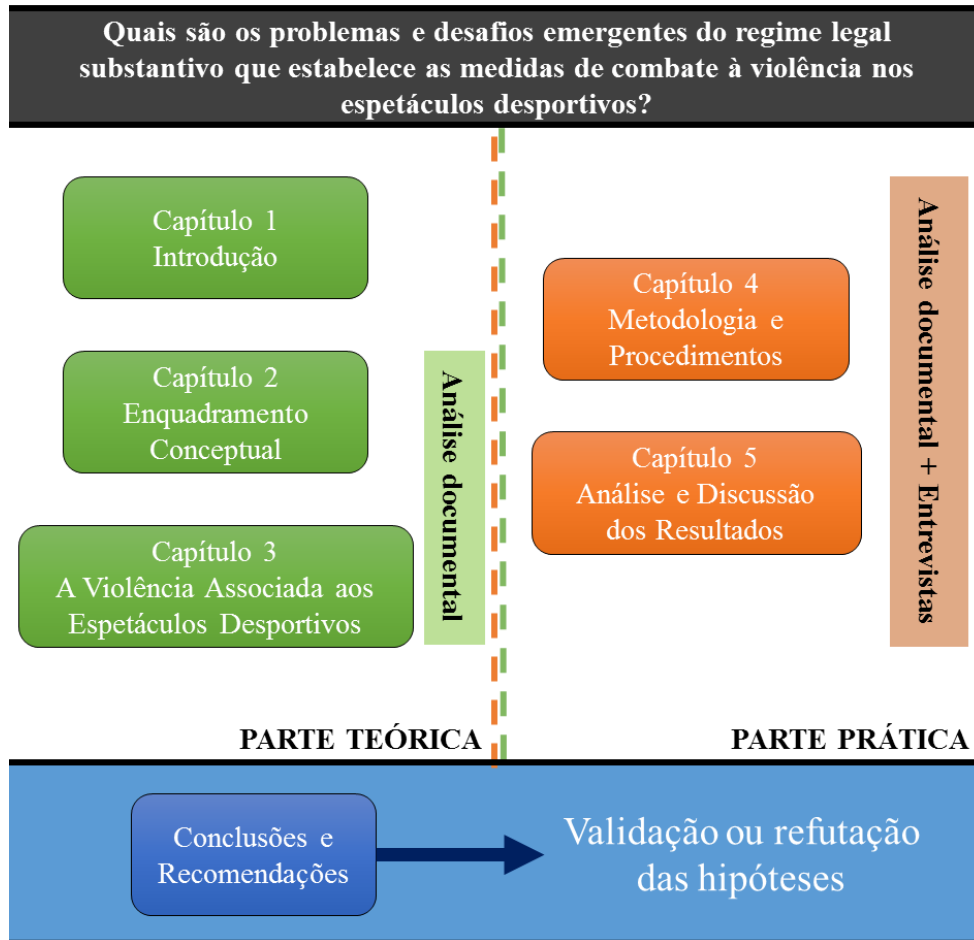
Quais são os problemas e desafios emergentes do regime legal substantivo que estabelece as medidas de combate à violência nos espetáculos desportivos?

Capítulo 1
Introdução

Capítulo 2
Enquadramento Conceptual

Capítulo 3
A Violência Associada aos Espetáculos Desportivos

Análise documental

Capítulo 4
Metodologia e Procedimentos

Capítulo 5
Análise e Discussão dos Resultados

Análise documental + Entrevistas

PARTE TEÓRICA

PARTE PRÁTICA

Conclusões e Recomendações

Validação ou refutação das hipóteses